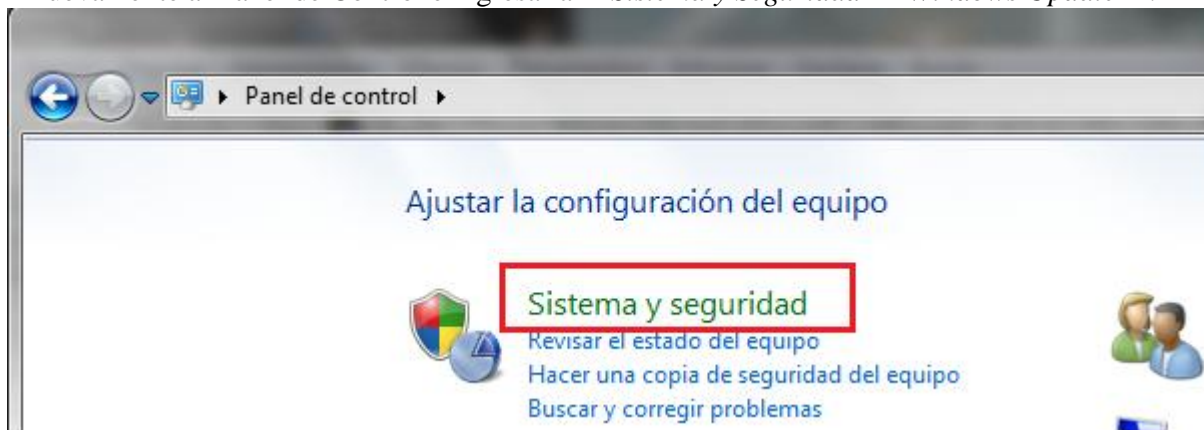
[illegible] Panel de Control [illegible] "Sistema y Seguridad" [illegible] Update"

Panel de control

Ajustar la configuración del equipo

Sistema y seguridad
Revisar el estado del equipo
Hacer una copia de seguridad del equipo
Buscar y corregir problemas